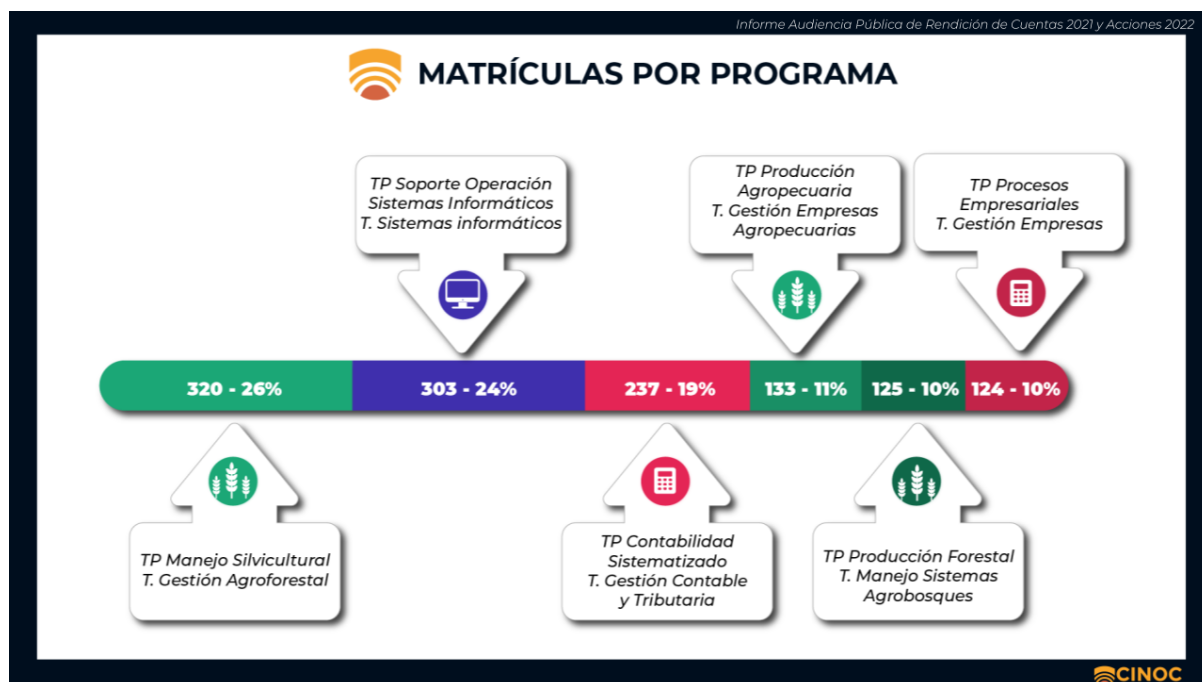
Informe Audiencia Pública de Rendición de Cuentas 2021 y Acciones 2022

MATRÍCULAS POR PROGRAMA

TP Soporte Operación Sistemas Informáticos T. Sistemas informáticos

TP Producción Agropecuaria T. Gestión Empresas Agropecuarias

TP Procesos Empresariales T. Gestión Empresas

320 - 26%

303 - 24%

237 - 19%

133 - 11%

125 - 10%

124 - 10%

TP Manejo Silvicultural T. Gestión Agroforestal

TP Contabilidad Sistematizado T. Gestión Contable y Tributaria

TP Producción Forestal T. Manejo Sistemas Agrobosques

CINOC